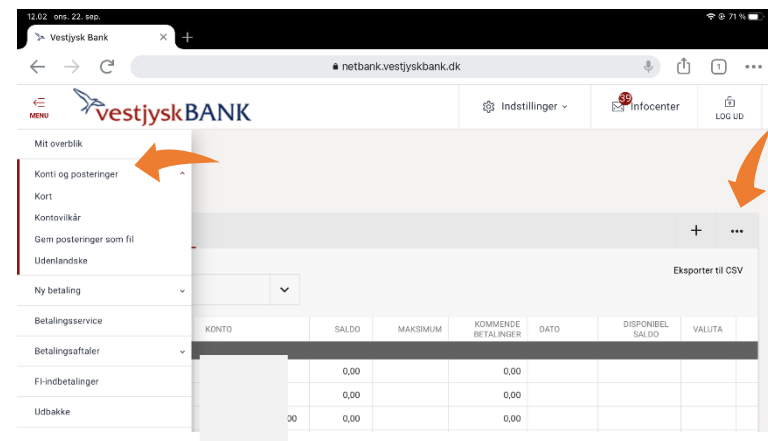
12.02 ons. 22. sep.

71 %

Vestjysk Bank

netbank.vestjyskbank.dk

1

MENU

vestjyskBANK

Indstillinger

39

Infocenter

LOG UD

Mit overblik

Konti og posteringer

Kort

Kontovilkår

Gem posteringer som fil

Udenlandske

Ny betaling

Betalingsservice

Betalingsaftaler

FI-indbetalinger

Udbakke

+

•••

Eksporter til CSV

| KONTO | SALDO | MAKSIMUM | KOMMENDE BETALINGER | DATO | DISPONIBEL SALDO | VALUTA |
|---|---|---|---|---|---|---|
| | 0,00 | | 0,00 | | | |
| | 0,00 | | 0,00 | | | |
| 00 | 0,00 | | 0,00 | | | |